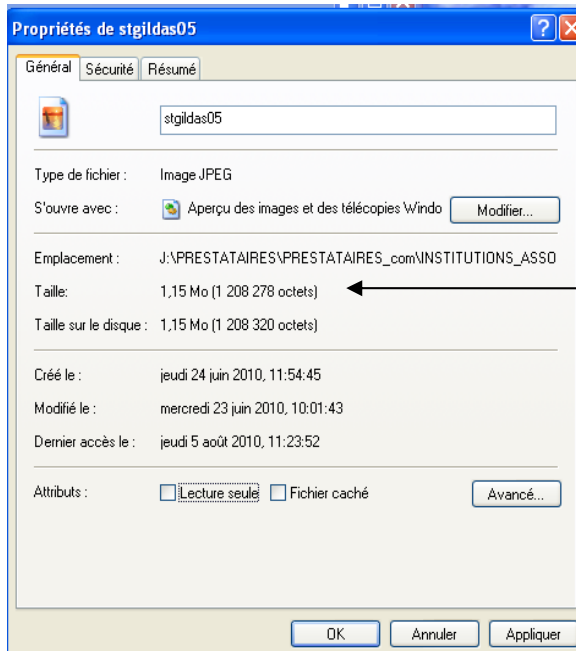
Propriétés de stgildas05

Général | Sécurité | Résumé

stgildas05

Type de fichier : Image JPEG

S'ouvre avec : Aperçu des images et des télécopies Windo | Modifier...

Emplacement : J:\PRESTATAIRES\PRESTATAIRES_com\INSTITUTIONS_ASSO

Taille: 1,15 Mo (1 208 278 octets)

Taille sur le disque : 1,15 Mo (1 208 320 octets)

Créé le : jeudi 24 juin 2010, 11:54:45

Modifié le : mercredi 23 juin 2010, 10:01:43

Dernier accès le : jeudi 5 août 2010, 11:23:52

Attributs : Lecture seule | Fichier caché | Avancé...

OK | Annuler | Appliquer